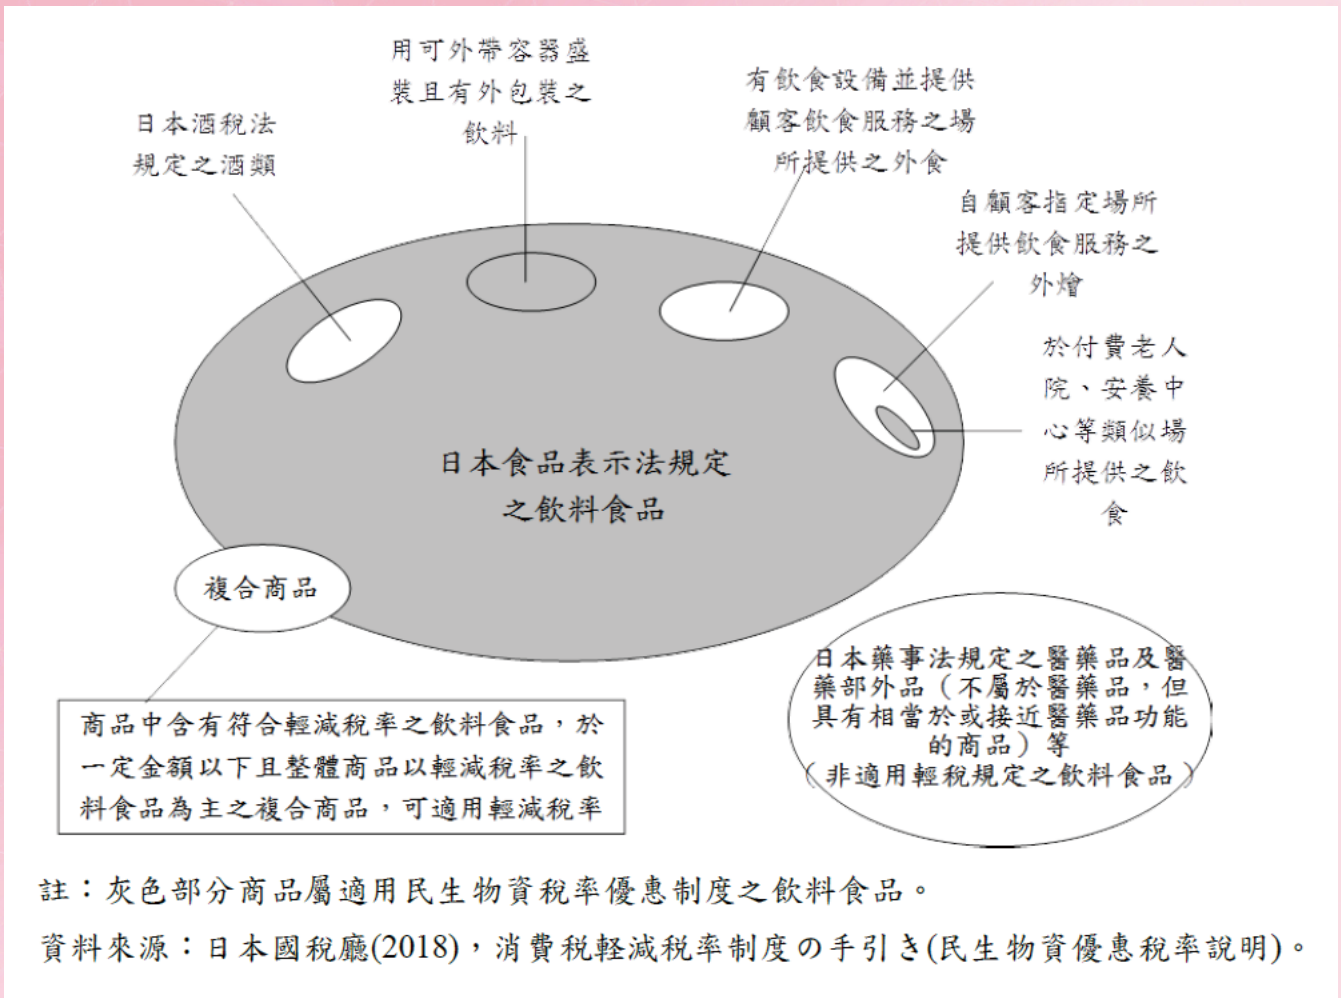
用可外帶容器盛裝且有外包裝之飲料

日本酒稅法規定之酒類

有飲食設備並提供顧客飲食服務之場所提供之外食

自顧客指定場所提供飲食服務之外燴

於付費老人院、安養中心等類似場所提供之飲食

日本食品表示法規定之飲料食品

複合商品

日本藥事法規定之醫藥品及醫藥部外品（不屬於醫藥品，但具有相當於或接近醫藥品功能的商品）等
（非適用輕稅規定之飲料食品）

商品中含有符合輕減稅率之飲料食品，於一定金額以下且整體商品以輕減稅率之飲料食品為主之複合商品，可適用輕減稅率

註：灰色部分商品屬適用民生物資稅率優惠制度之飲料食品。

資料來源：日本國稅廳(2018)，消費稅軽減稅率制度の手引き(民生物資優惠稅率說明)。